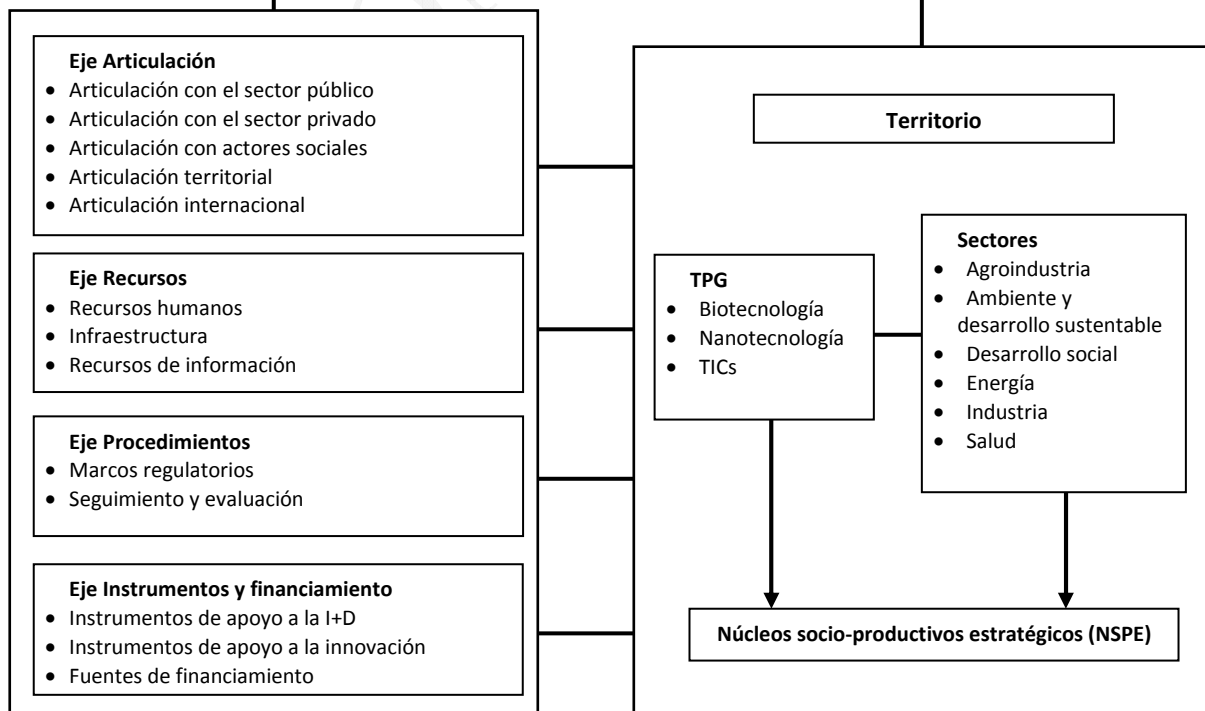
**Eje Articulación**
- Articulación con el sector público
- Articulación con el sector privado
- Articulación con actores sociales
- Articulación territorial
- Articulación internacional

**Eje Recursos**
- Recursos humanos
- Infraestructura
- Recursos de información

**Eje Procedimientos**
- Marcos regulatorios
- Seguimiento y evaluación

**Eje Instrumentos y financiamiento**
- Instrumentos de apoyo a la I+D
- Instrumentos de apoyo a la innovación
- Fuentes de financiamiento

**Territorio**

**TPG**
- Biotecnología
- Nanotecnología
- TICs

**Sectores**
- Agroindustria
- Ambiente y desarrollo sustentable
- Desarrollo social
- Energía
- Industria
- Salud

**Núcleos socio-productivos estratégicos (NSPE)**